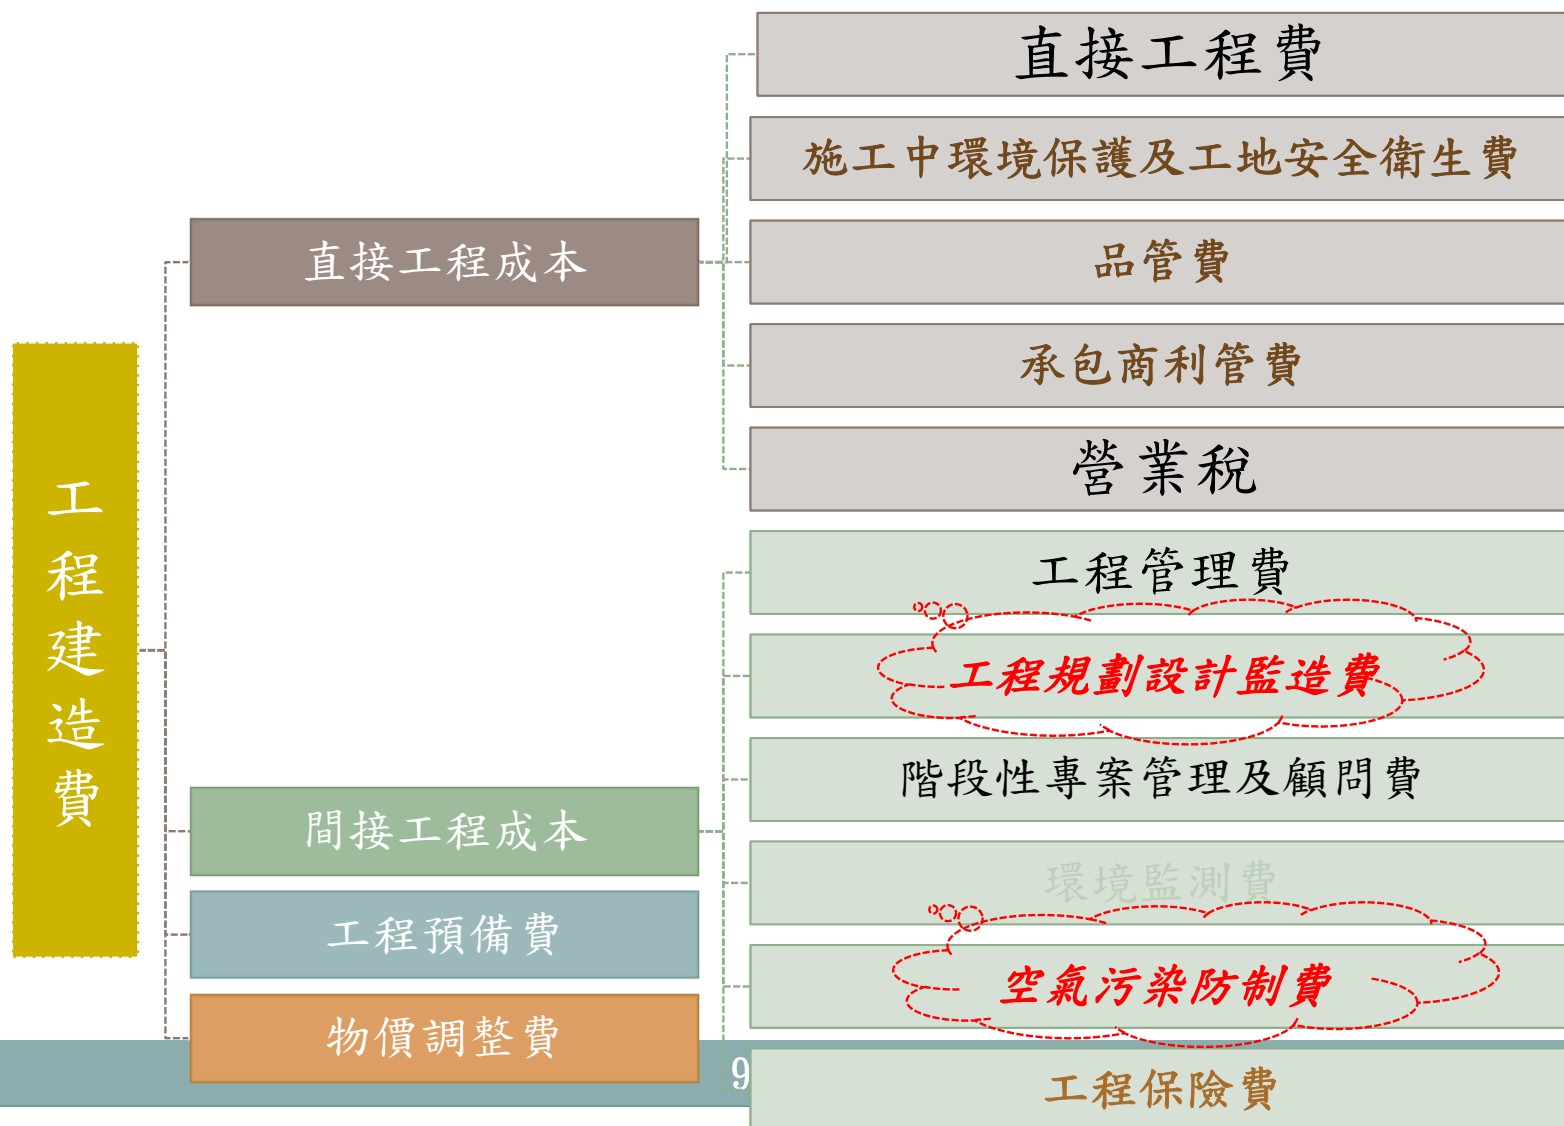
工程建造費

直接工程成本

直接工程費
施工中環境保護及工地安全衛生費
品管費
承包商利管費
營業稅

間接工程成本

工程管理費
工程規劃設計監造費
階段性專案管理及顧問費
環境監測費
空氣污染防制費
工程保險費

工程預備費

物價調整費

9